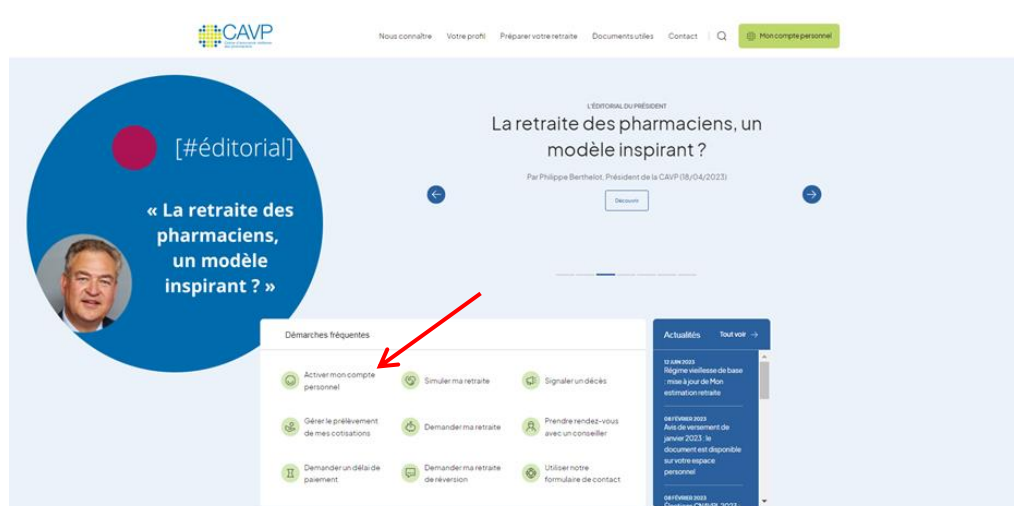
CAVP

Nous connaître Votre profil Préparer votre retraite Documents utiles Contact Mon compte personnel

[#éditorial]

« La retraite des pharmaciens, un modèle inspirant ? »

L'ÉDITORIAL DU PRÉSIDENT

La retraite des pharmaciens, un modèle inspirant ?

Par Philippe Berthelot, Président de la CAVP (18/04/2023)

Découvrir

Démarches fréquentes

Activer mon compte personnel

Simuler ma retraite

Signaler un décès

Gérer le prélèvement de mes cotisations

Demander ma retraite

Prendre rendez-vous avec un conseiller

Demander un délai de paiement

Demander ma retraite de réversion

Utiliser notre formulaire de contact

Actualités Tout voir

12 JUIN 2023
Régime vieillesse de base : mise à jour de Mon estimation retraite

08 FÉVRIER 2023
Avis de versement de janvier 2023 : le document est disponible sur votre espace personnel

08 FÉVRIER 2023
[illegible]